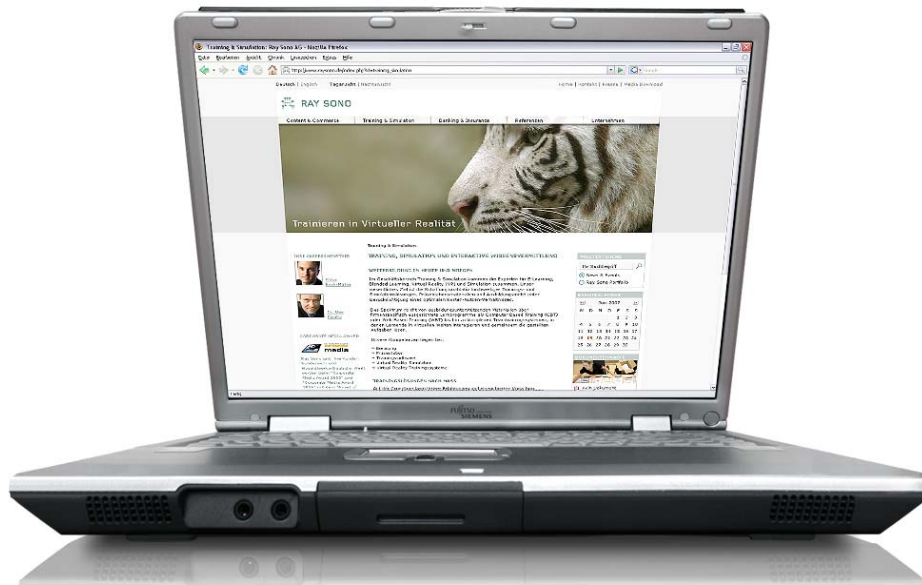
Training & Simulation: Ray Sono AG - Mozilla Firefox

Datei Bearbeiten Ansicht Chronik Lesezeichen Extras Hilfe

http://www.raysono.de/index.php?id=training_sim.html

Deutsch | English    Tagesaktuell | Nachrichten    Home | Kontakt | Presse | Media Download

RAY SONO

Content & Commerce    Training & Simulation    Banking & Insurance    Referenzen    Unternehmen

Trainieren in Virtueller Realität

Training & Simulation

TRAINING, SIMULATION UND INTERAKTIVE WISSENSVERMITTLUNG

WEITERBILDUNG IN NEUER DIMENSION

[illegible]

Unsere Kompetenzen liegen bei:

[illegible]

TRAININGSKONZEPTE NACH MASS

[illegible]

Juni 2007

FUJITSU SIEMENS